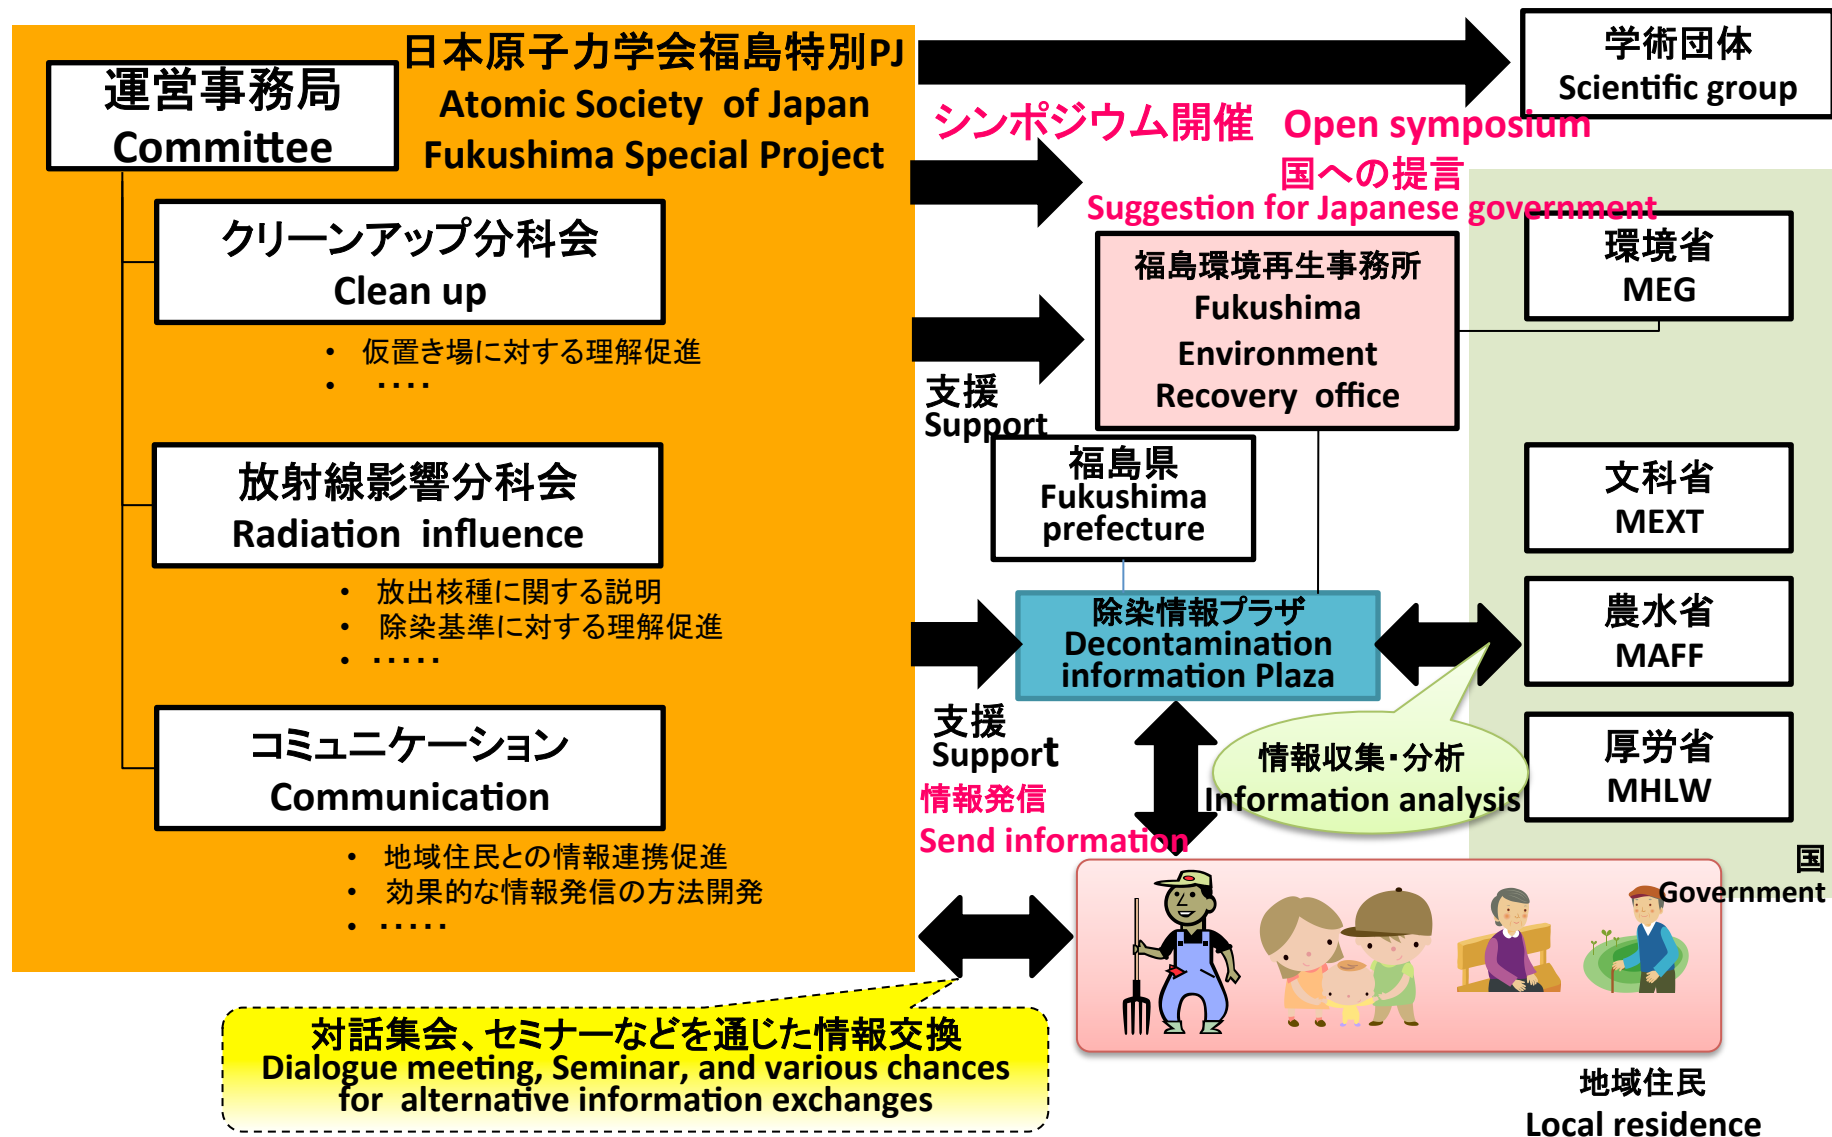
日本原子力学会福島特別PJ
Atomic Society of Japan
Fukushima Special Project

運営事務局
Committee

クリーンアップ分科会
Clean up

• 仮置き場に対する理解促進
• ....

放射線影響分科会
Radiation influence

• 放出核種に関する説明
• 除染基準に対する理解促進
• .....

コミュニケーション
Communication

• 地域住民との情報連携促進
• 効果的な情報発信の方法開発
• .....

学術団体
Scientific group

シンポジウム開催 Open symposium

国への提言
Suggestion for Japanese government

福島環境再生事務所
Fukushima Environment Recovery office

環境省
MEG

支援
Support

福島県
Fukushima prefecture

文科省
MEXT

除染情報プラザ
Decontamination information Plaza

農水省
MAFF

支援
Support

情報発信
Send information

情報収集･分析
Information analysis

厚労省
MHLW

国
Government

対話集会、セミナーなどを通じた情報交換
Dialogue meeting, Seminar, and various chances for alternative information exchanges

地域住民
Local residence